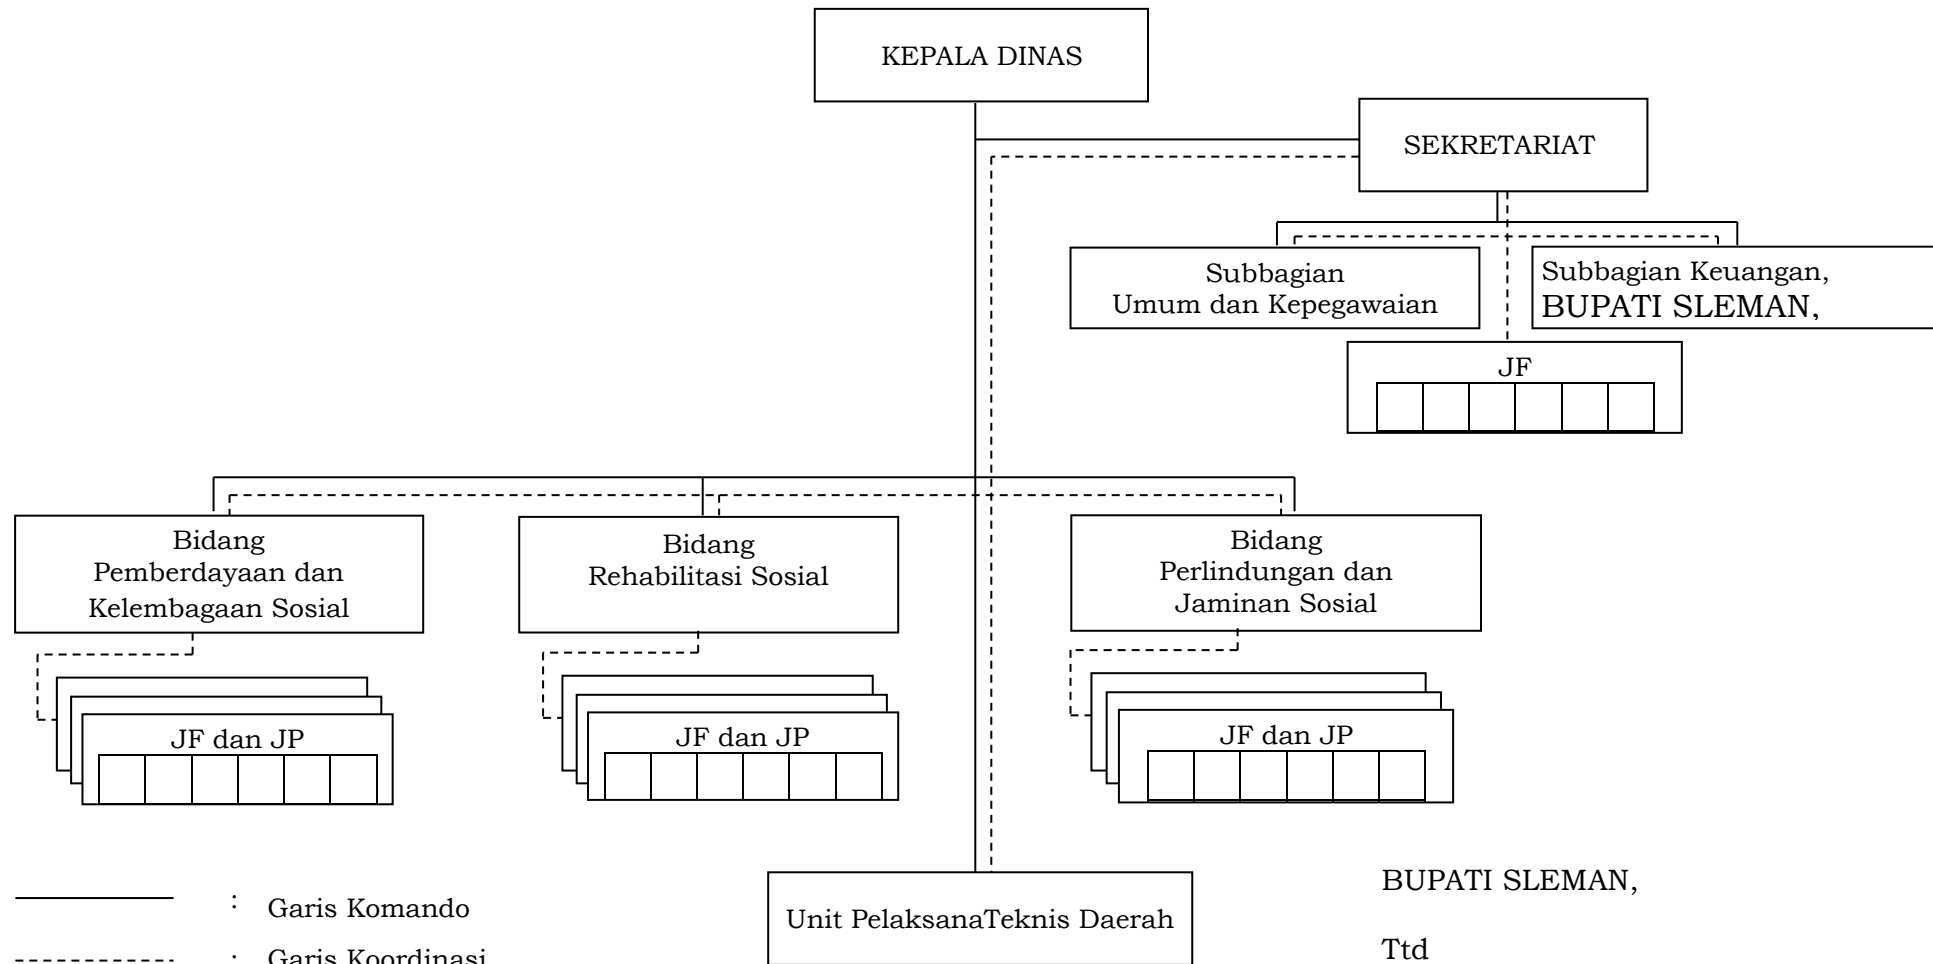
KEPALA DINAS

SEKRETARIAT

Subbagian Umum dan Kepegawaian

Subbagian Keuangan,
BUPATI SLEMAN,

JF

Bidang Pemberdayaan dan Kelembagaan Sosial

Bidang Rehabilitasi Sosial

Bidang Perlindungan dan Jaminan Sosial

JF dan JP

JF dan JP

JF dan JP

: Garis Komando

: Garis Koordinasi

Unit PelaksanaTeknis Daerah

BUPATI SLEMAN,

Ttd